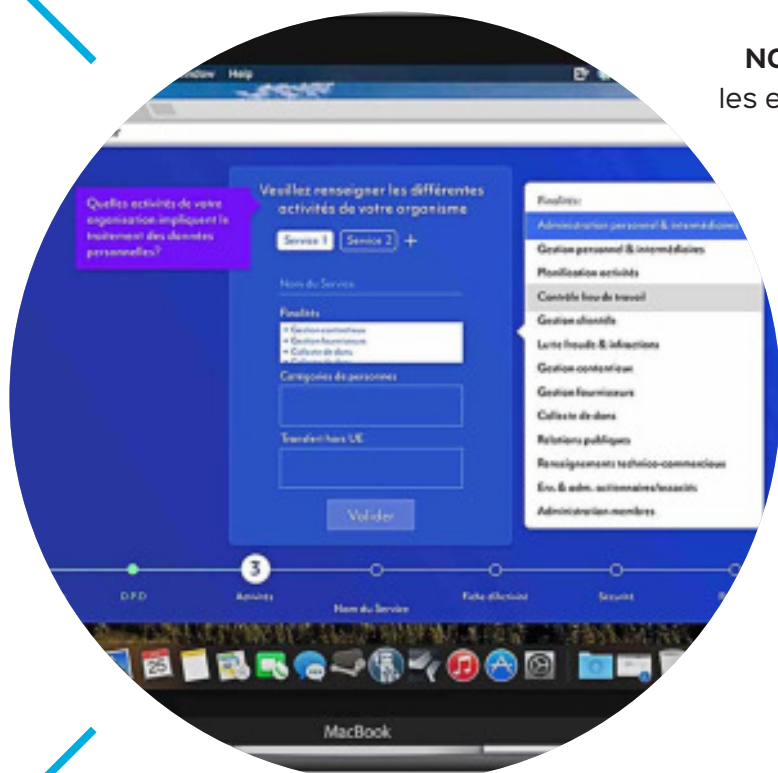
NO
les e

indow Help

Quelles activités de votre organisation impliquent le traitement des données personnelles?

Veuillez renseigner les différentes activités de votre organisme

Service 1 Service 2 +

Nom du Service

Finalités
Gestion contentieux
Gestion fournisseurs
Collecte de dons

Catégories de personnes

Transfert hors UE

Valider

Finalités
Administration personnel & intermédiaires
Gestion personnel & intermédiaires
Planification activités
Contrôle lieu de travail
Gestion clientèle
Lutte fraude & infractions
Gestion contentieux
Gestion fournisseurs
Collecte de dons
Relations publiques
Renseignements technico-commerciaux
Enr. & adm. actionnaires/associés
Administration membres

D.P.O
3
Activités
Nom du Service
Fiche d'activité
Sécurité

25

MacBook